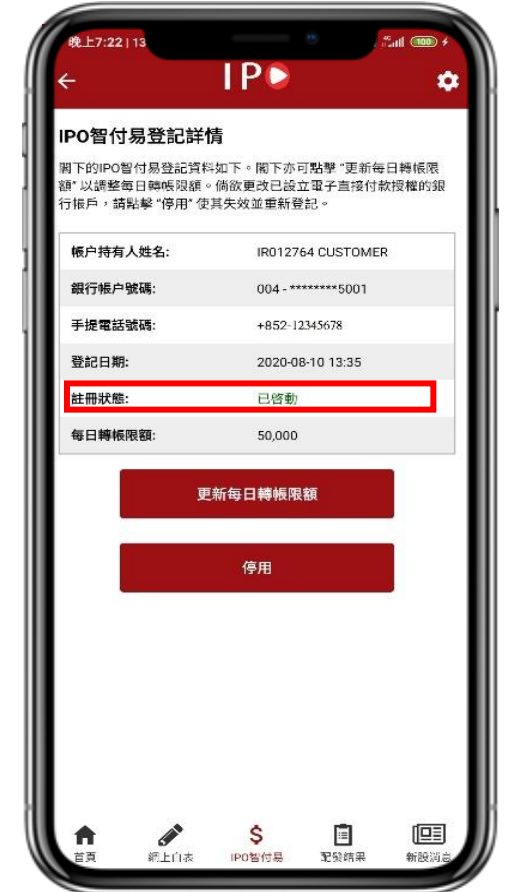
晚上7:22 | 13

100

IPO

IPO智付易登記詳情

閣下的IPO智付易登記資料如下。閣下亦可點擊 "更新每日轉帳限額" 以調整每日轉帳限額。倘欲更改已設立電子直接付款授權的銀行帳戶，請點擊 "停用" 使其失效並重新登記。

| | |
|---|---|
| 帳户持有人姓名: | IR012764 CUSTOMER |
| 銀行帳户號碼: | 004 - ********5001 |
| 手提電話號碼: | +852-12345678 |
| 登記日期: | 2020-08-10 13:35 |
| 註冊狀態: | 已啓動 |
| 每日轉帳限額: | 50,000 |

更新每日轉帳限額

停用

首頁　網上白表　IPO智付易　配發結果　新股消息